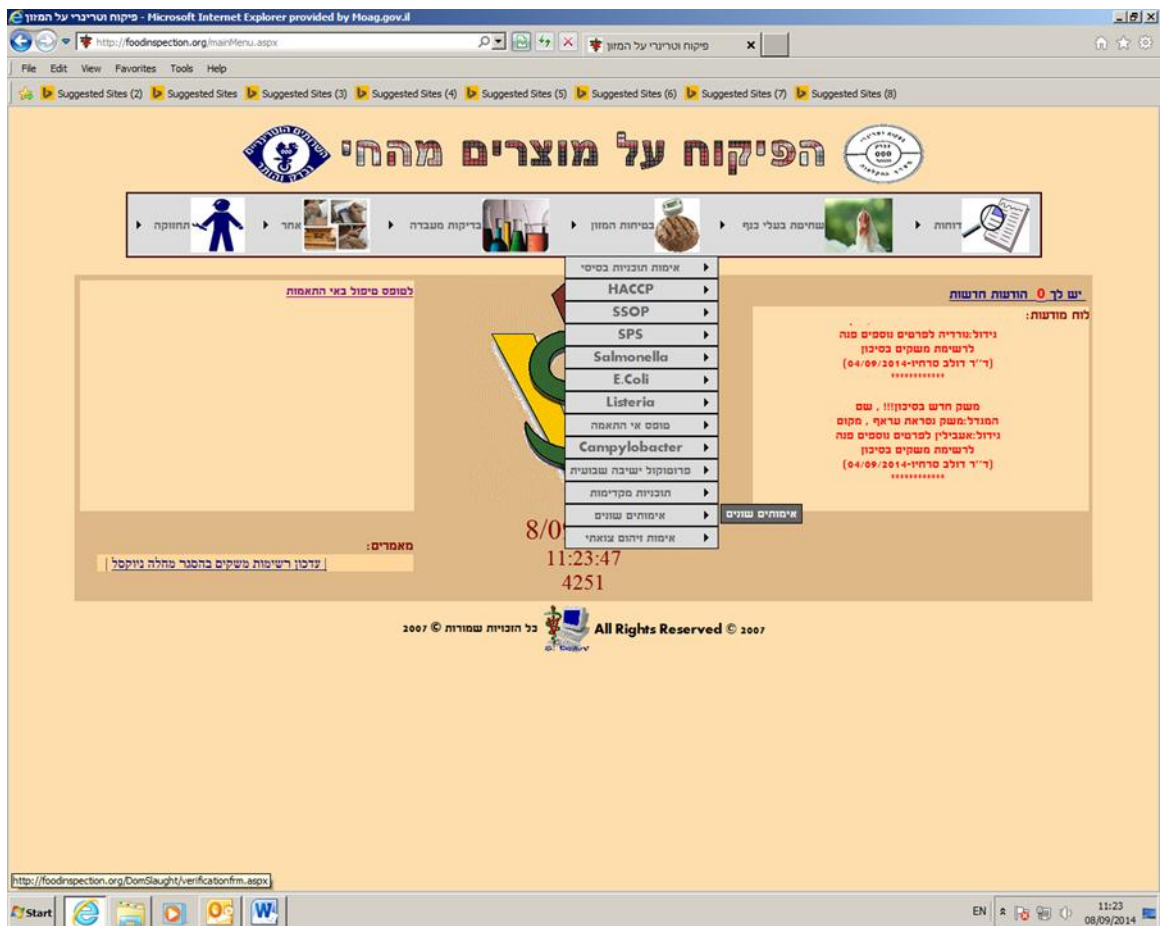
פיקוח וטרינרי על המזון - Microsoft Internet Explorer provided by Moag.gov.il
http://foodinspection.org/mainMenu.aspx
פיקוח וטרינרי על המזון
File Edit View Favorites Tools Help
Suggested Sites (2) Suggested Sites Suggested Sites (3) Suggested Sites (4) Suggested Sites (5) Suggested Sites (6) Suggested Sites (7) Suggested Sites (8)

הפיקוח על מוצרים מהחי

דוחות | שחיטת בעלי כנף | בטיחות המזון | בדיקות מעבדה | אחר | תחזוקה

אימות תוכניות בסיסי
HACCP
SSOP
SPS
Salmonella
E.Coli
Listeria
טופס אי התאמה
Campylobacter
פרוטוקול ישיבה שבועית
תוכניות מקדימות
אימותים שונים
אימות זיהום צואתי
אימותים שונים

יש לך 0 הודעות חדשות
לוח מודעות:
גידול:טרדיה לפרטים נוספים פנה לרשימת משקים בסיכון
(ד"ר דולב סרחיו-04/09/2014)
************

משק חדש בסיכון!!! , שם המגדל:משק נסראת עראף , מקום גידול:אעבלין לפרטים נוספים פנה לרשימת משקים בסיכון
(ד"ר דולב סרחיו-04/09/2014)
************

לטופס טיפול באי התאמות

8/0
11:23:47
4251

מאמרים:
| עדכון רשימות משקים בהסגר מחלה ניוקסל |

2007 © כל הזכויות שמורות All Rights Reserved © 2007

http://foodinspection.org/DomSlaught/verificationfrm.aspx
Start
EN
11:23
08/09/2014